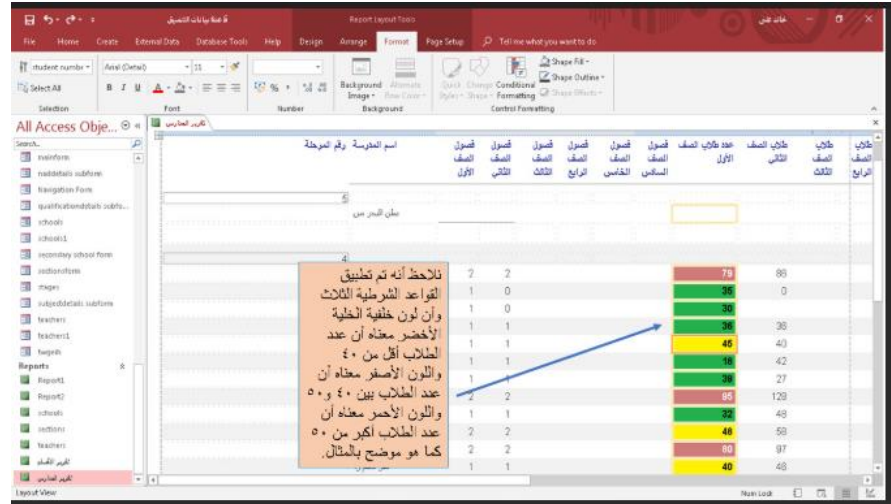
قاعدة بيانات التنسيق	Report Layout Tools	غادة علي

File	Home	Create	External Data	Database Tools	Help	Design	Arrange	Format	Page Setup	Tell me what you want to do

student numbr	Arial (Detail)	11
Select All
Selection	Font	Number	Background Image	Alternate Row Color	Background	Quick Styles	Change Shape	Conditional Formatting	Shape Fill	Shape Outline	Shape Effects	Control Formatting

All Access Obje...
Search...
mainform
naddetails subform
Navigation Form
qualificationdetails subfo...
schools
schools1
secondary school form
sectionsform
stages
subjectdetails subform
teachers
teachers1
twgesh
Reports
Report1
Report2
schools
sections
teachers
تقرير الأقسام
تقرير المدارس

تقرير المدارس

| رقم المرحلة | اسم المدرسة | فصول الصف الأول | فصول الصف الثاني | فصول الصف الثالث | فصول الصف الرابع | فصول الصف الخامس | فصول الصف السادس | عدد طلاب الصف الأول | طلاب الصف الثاني | طلاب الصف الثالث | طلاب الصف الرابع |
|---|---|---|---|---|---|---|---|---|---|---|---|
| 5 | | | | | | | | | | | |
| | بطن البحر س | | | | | | | | | | |
| 4 | | | | | | | | | | | |
| | | 2 | 2 | | | | | 79 | 86 | | |
| | | 1 | 0 | | | | | 35 | 0 | | |
| | | 1 | 0 | | | | | 30 | | | |
| | | 1 | 1 | | | | | 36 | 36 | | |
| | | 1 | 1 | | | | | 45 | 40 | | |
| | | 1 | 1 | | | | | 18 | 42 | | |
| | | 1 | 1 | | | | | 39 | 27 | | |
| | | 2 | 2 | | | | | 95 | 128 | | |
| | | 1 | 1 | | | | | 32 | 48 | | |
| | | 2 | 2 | | | | | 46 | 58 | | |
| | | 2 | 2 | | | | | 80 | 97 | | |
| | | 1 | 1 | | | | | 40 | 48 | | |

نلاحظ أنه تم تطبيق القواعد الشرطية الثلاث وأن لون خلفية الخلية الأخضر معناه أن عدد الطلاب أقل من ٤٠ واللون الأصفر معناه أن عدد الطلاب بين ٤٠ و٥٠ واللون الأحمر معناه أن عدد الطلاب أكبر من ٥٠ كما هو موضح بالمثال.

Layout View	Num Lock